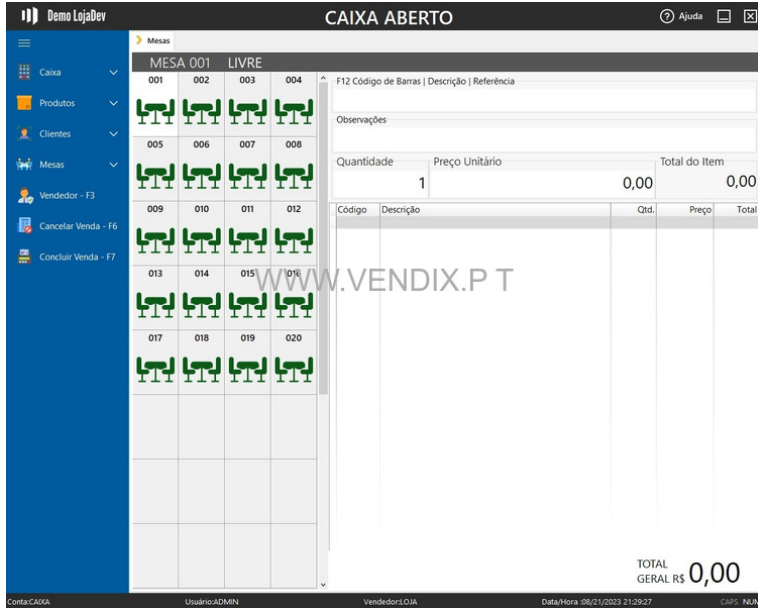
Demo LojaDev

CAIXA ABERTO

Ajuda

Caixa

Produtos

Clientes

Mesas

Vendedor - F3

Cancelar Venda - F6

Concluir Venda - F7

Mesas

MESA 001 LIVRE

001 002 003 004

005 006 007 008

009 010 011 012

013 014 015 016

017 018 019 020

F12 Código de Barras | Descrição | Referência

Observações

| Quantidade | Preço Unitário | Total do Item |
|---|---|---|
| 1 | 0,00 | 0,00 |

| Código | Descrição | Qtd. | Preço | Total |
|---|---|---|---|---|

WWW.VENDIX.P T

TOTAL GERAL R$ 0,00

Conta:CAIXA Usuário:ADMIN Vendedor:LOJA Data/Hora :08/21/2023 21:29:27 CAPS NUM